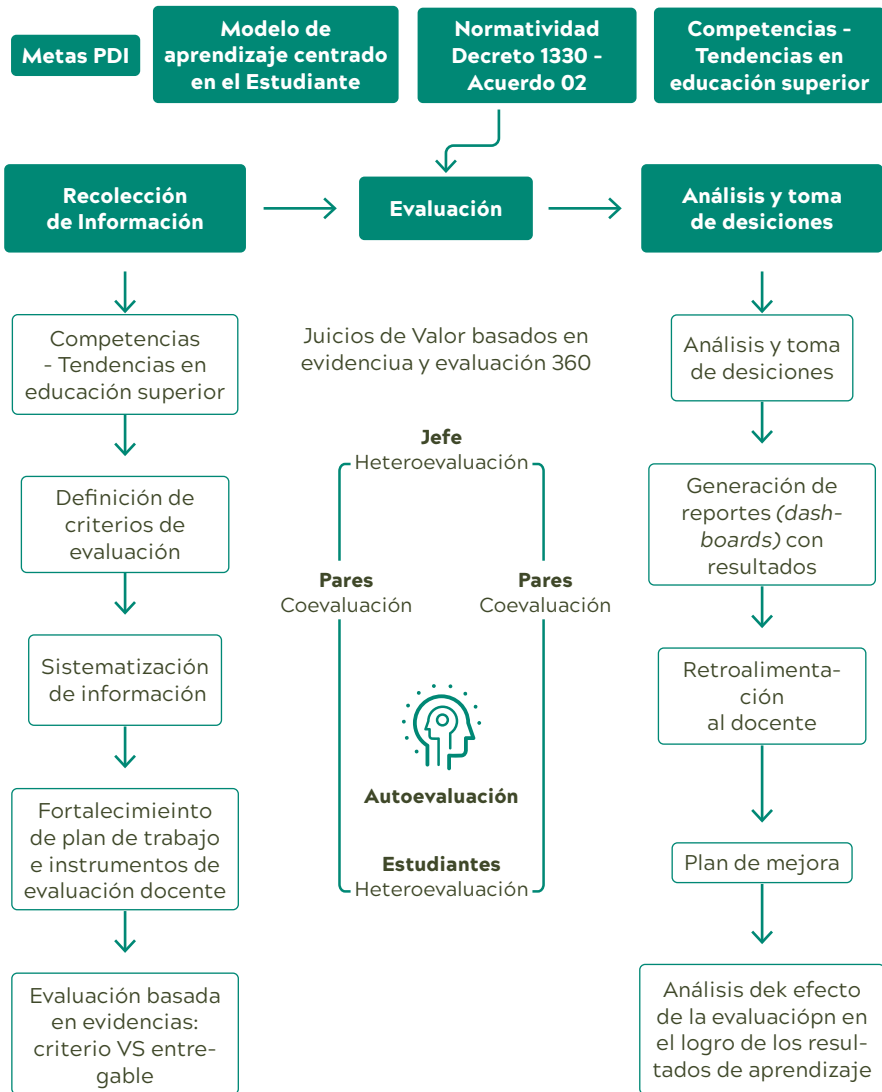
Metas PDI

Modelo de aprendizaje centrado en el Estudiante

Normatividad Decreto 1330 - Acuerdo 02

Competencias - Tendencias en educación superior

Recolección de Información

Evaluación

Análisis y toma de desiciones

Competencias - Tendencias en educación superior

Definición de criterios de evaluación

Sistematización de información

Fortalecimieinto de plan de trabajo e instrumentos de evaluación docente

Evaluación basada en evidencias: criterio VS entregable

Juicios de Valor basados en evidenciua y evaluación 360

Jefe
Heteroevaluación

Pares
Coevaluación

Pares
Coevaluación

Autoevaluación

Estudiantes
Heteroevaluación

Análisis y toma de desiciones

Generación de reportes (dashboards) con resultados

Retroalimentación al docente

Plan de mejora

Análisis dek efecto de la evaluacióрn en el logro de los resultados de aprendizaje